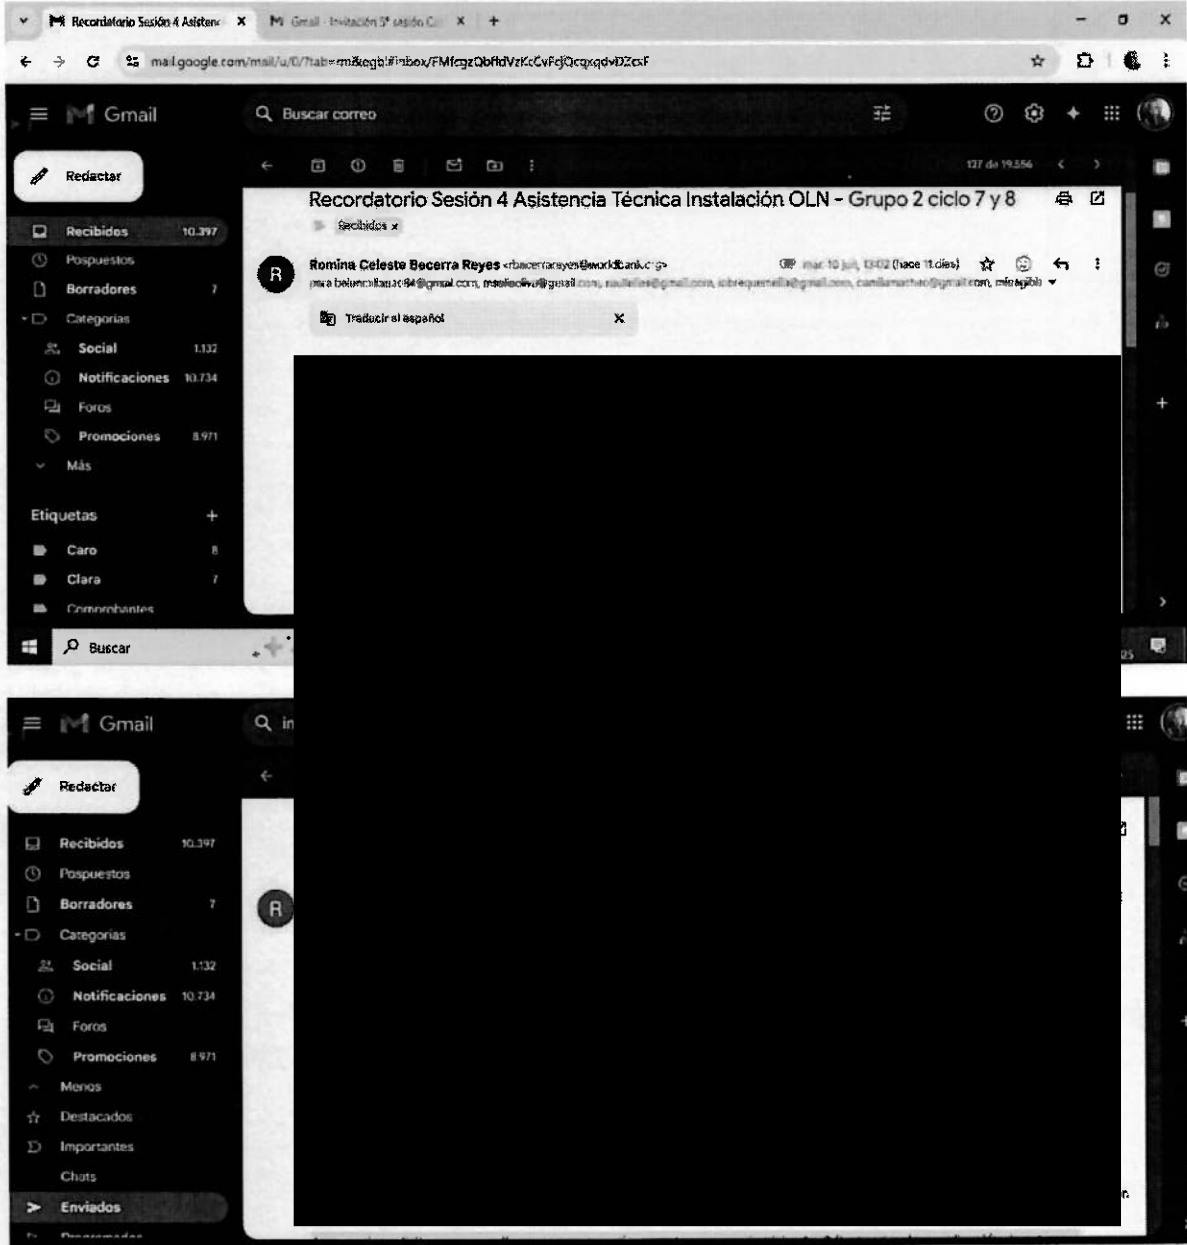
Recordatorio Sesión 4 Asistenc X
Gmail - Invitación 5ª sesión C X
+

mail.google.com/mail/u/0/?tab=rm&ogbl#inbox/FMfcgzQbfldVzKcCvFcjQcqxqdvDZcxF

Gmail
Buscar correo

Redactar

127 de 19.556

Recordatorio Sesión 4 Asistencia Técnica Instalación OLN - Grupo 2 ciclo 7 y 8
Recibidos x

Recibidos 10.397
Pospuestos
Borradores 7
Categorías
Social 1.132
Notificaciones 10.734
Foros
Promociones 8.971
Más

Etiquetas +
Caro 8
Clara 7
Comprobantes

Romina Celeste Becerra Reyes <rbecerrareyes@worldbank.org>
mar, 10 jun, 13:02 (hace 11 días)
para belen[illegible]@gmail.com, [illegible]@gmail.com, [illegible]@gmail.com, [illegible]@gmail.com, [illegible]@gmail.com, mi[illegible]

Traducir al español X

Buscar

Gmail
in

Redactar

Recibidos 10.397
Pospuestos
Borradores 7
Categorías
Social 1.132
Notificaciones 10.734
Foros
Promociones 8.971
Menos
Destacados
Importantes
Chats
Enviados